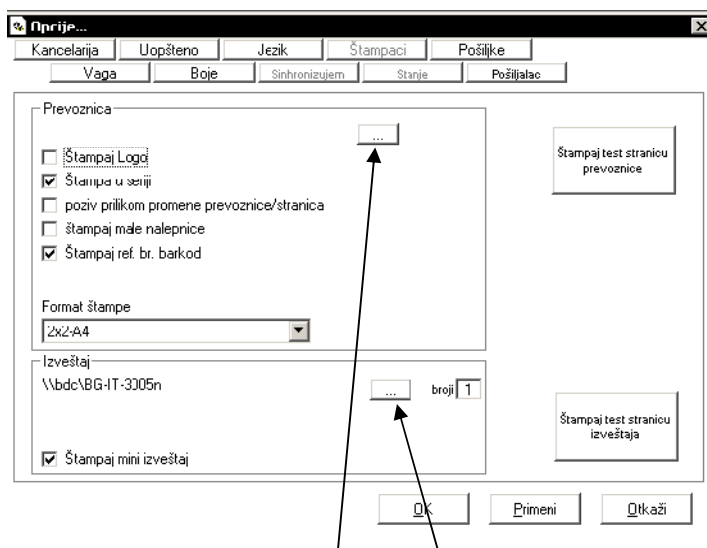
Opcije...

Kancelarija | Uopšteno | Jezik | Štampaci | Pošiljke
Vaga | Boje | Sinhronizujem | Stanje | Pošiljalac

Prevoznica

...

Štampaj Logo
Štampa u seriji
poziv prilikom promene prevoznice/stranica
štampaj male nalepnice
Štampaj ref. br. barkod

Štampaj test stranicu prevoznice

Format štampe
2x2-A4

Izveštaj
\\bdc\BG-IT-3005n
...
broji 1

Štampaj test stranicu izveštaja

Štampaj mini izveštaj

OK | Primeni | Otkaži